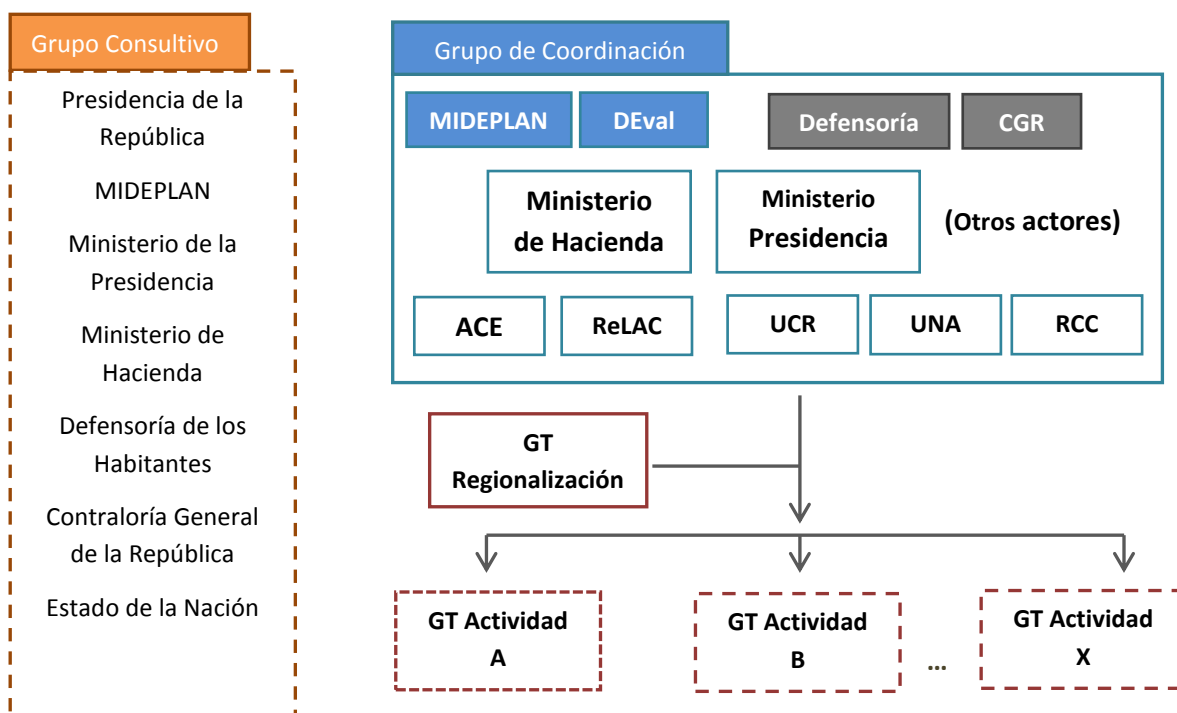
Grupo Consultivo

Presidencia de la República

MIDEPLAN

Ministerio de la Presidencia

Ministerio de Hacienda

Defensoría de los Habitantes

Contraloría General de la República

Estado de la Nación

Grupo de Coordinación

MIDEPLAN

DEval

Defensoría

CGR

Ministerio de Hacienda

Ministerio Presidencia

(Otros actores)

ACE

ReLAC

UCR

UNA

RCC

GT Regionalización

GT Actividad A

GT Actividad B

...

GT Actividad X